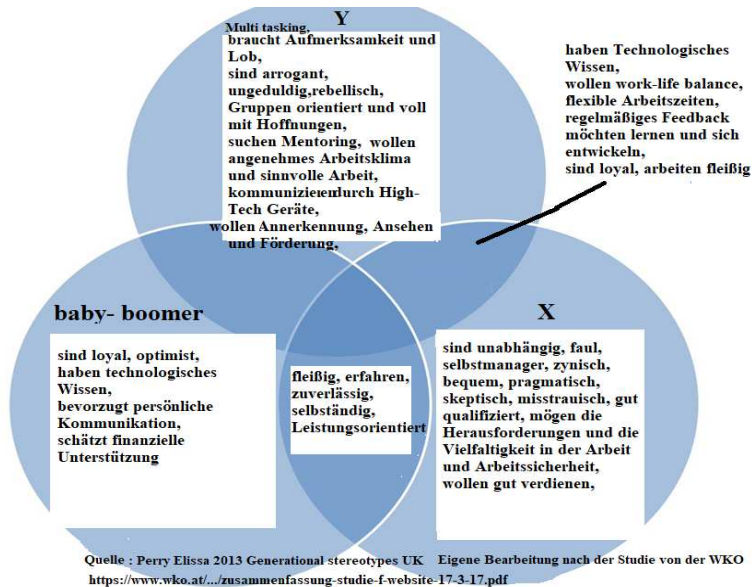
Y

Multi tasking, braucht Aufmerksamkeit und Lob, sind arrogant, ungeduldig,rebellisch, Gruppen orientiert und voll mit Hoffnungen, suchen Mentoring, wollen angenehmes Arbeitsklima und sinnvolle Arbeit, kommunizierendurch High-Tech Geräte, wollen Annerkennung, Ansehen und Förderung,

haben Technologisches Wissen, wollen work-life balance, flexible Arbeitszeiten, regelmäßiges Feedback möchten lernen und sich entwickeln, sind loyal, arbeiten fleißig

baby- boomer

sind loyal, optimist, haben technologisches Wissen, bevorzugt persönliche Kommunikation, schätzt finanzielle Unterstützung

fleißig, erfahren, zuverlässig, selbständig, Leistungsorientiert

X

sind unabhängig, faul, selbstmanager, zynisch, bequem, pragmatisch, skeptisch, misstrauisch, gut qualifiziert, mögen die Herausforderungen und die Vielfaltigkeit in der Arbeit und Arbeitssicherheit, wollen gut verdienen,

Quelle : Perry Elissa 2013 Generational stereotypes UK Eigene Bearbeitung nach der Studie von der WKO https://www.wko.at/.../zusammenfassung-studie-f-website-17-3-17.pdf